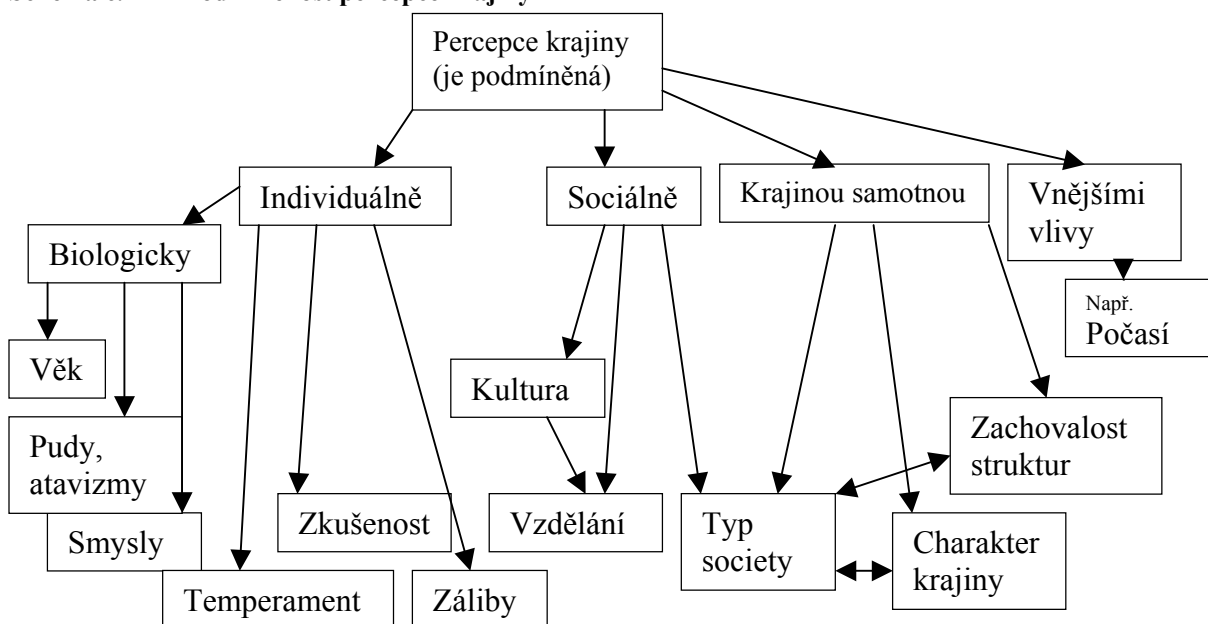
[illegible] percepce krajiny

Percepce krajiny (je podmíněná)

Individuálně

Sociálně

Krajinou samotnou

Vnějšími vlivy

Biologicky

Např. Počasí

Věk

Kultura

Zachovalost struktur

Pudy, atavizmy

Smysly

Zkušenost

Vzdělání

Typ society

Charakter krajiny

Temperament

Záliby